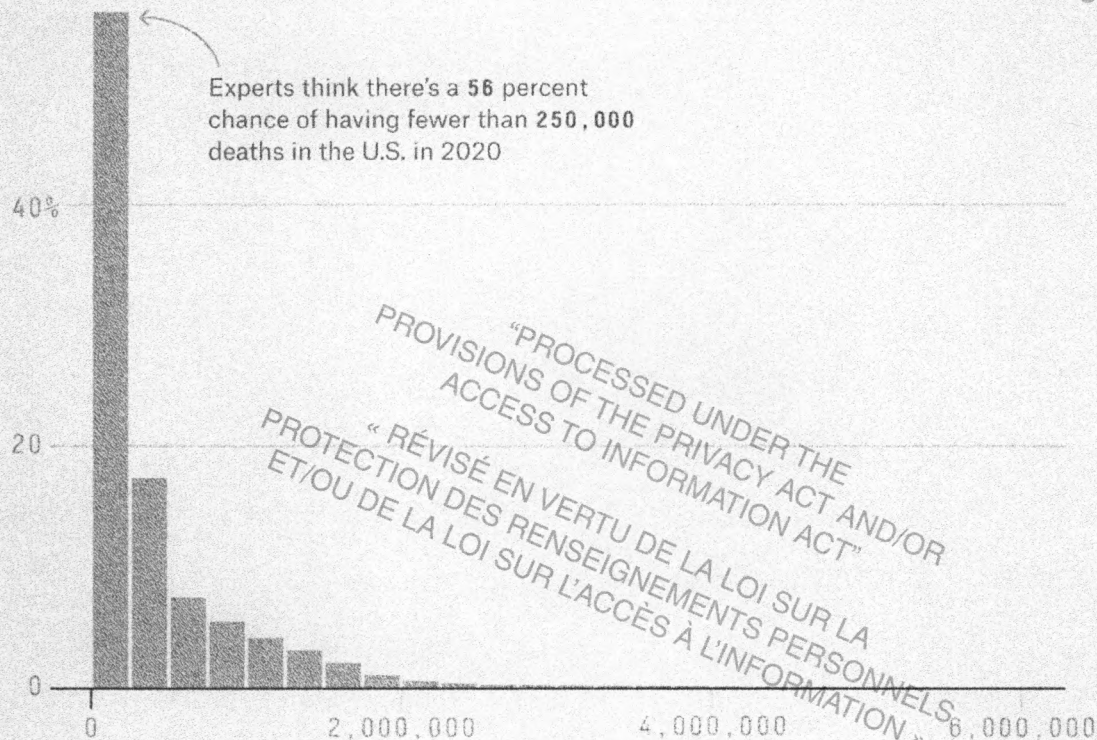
Experts think there's a 56 percent chance of having fewer than 250,000 deaths in the U.S. in 2020

40%

20

0

0

2,000,000

4,000,000

6,000,000

"PROCESSED UNDER THE PROVISIONS OF THE PRIVACY ACT AND/OR ACCESS TO INFORMATION ACT"

« RÉVISÉ EN VERTU DE LA LOI SUR LA PROTECTION DES RENSEIGNEMENTS PERSONNELS ET/OU DE LA LOI SUR L'ACCÈS À L'INFORMATION »